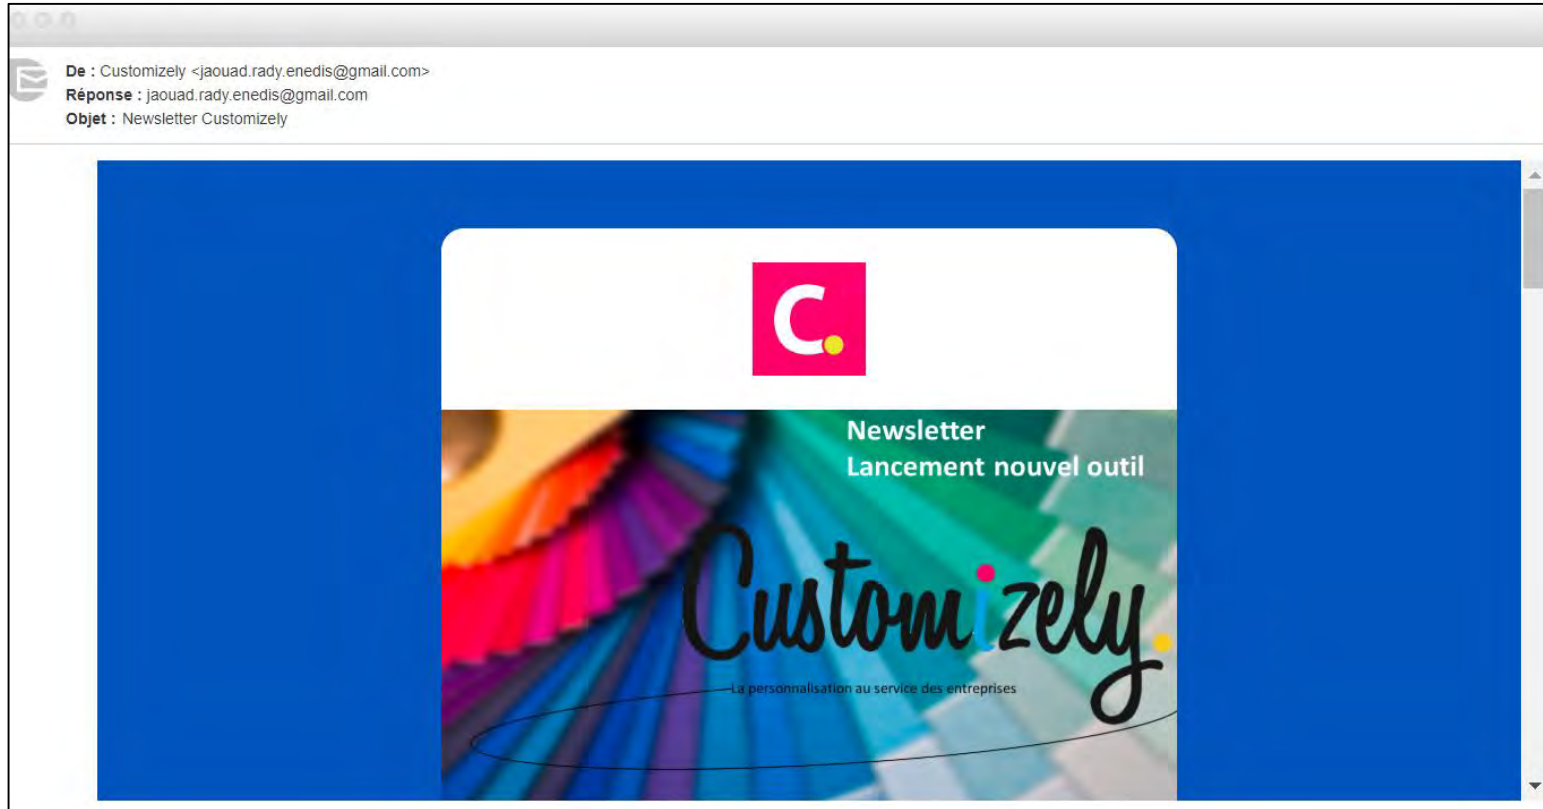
De : Customizely <jaouad.rady.enedis@gmail.com>
Réponse : jaouad.rady.enedis@gmail.com
Objet : Newsletter Customizely

C.

Newsletter
Lancement nouvel outil

Customizely.

La personnalisation au service des entreprises